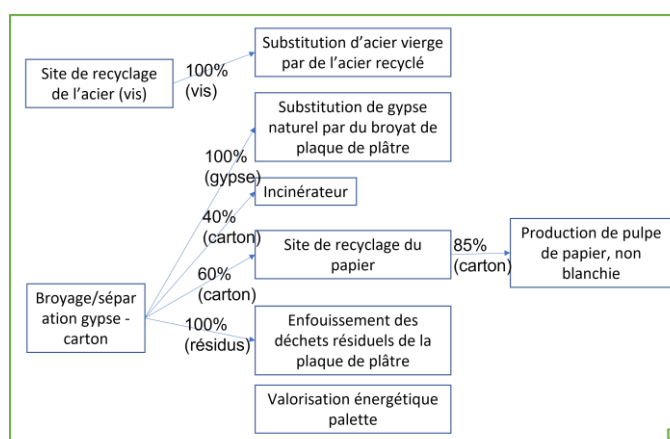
Site de recyclage de l'acier (vis)

100% (vis)

Substitution d'acier vierge par de l'acier recyclé

Substitution de gypse naturel par du broyat de plaque de plâtre

100% (gypse)

Incinérateur

40% (carton)

Site de recyclage du papier

85% (carton)

Production de pulpe de papier, non blanchie

60% (carton)

Broyage/séparation gypse - carton

100% (résidus)

Enfouissement des déchets résiduels de la plaque de plâtre

Valorisation énergétique palette